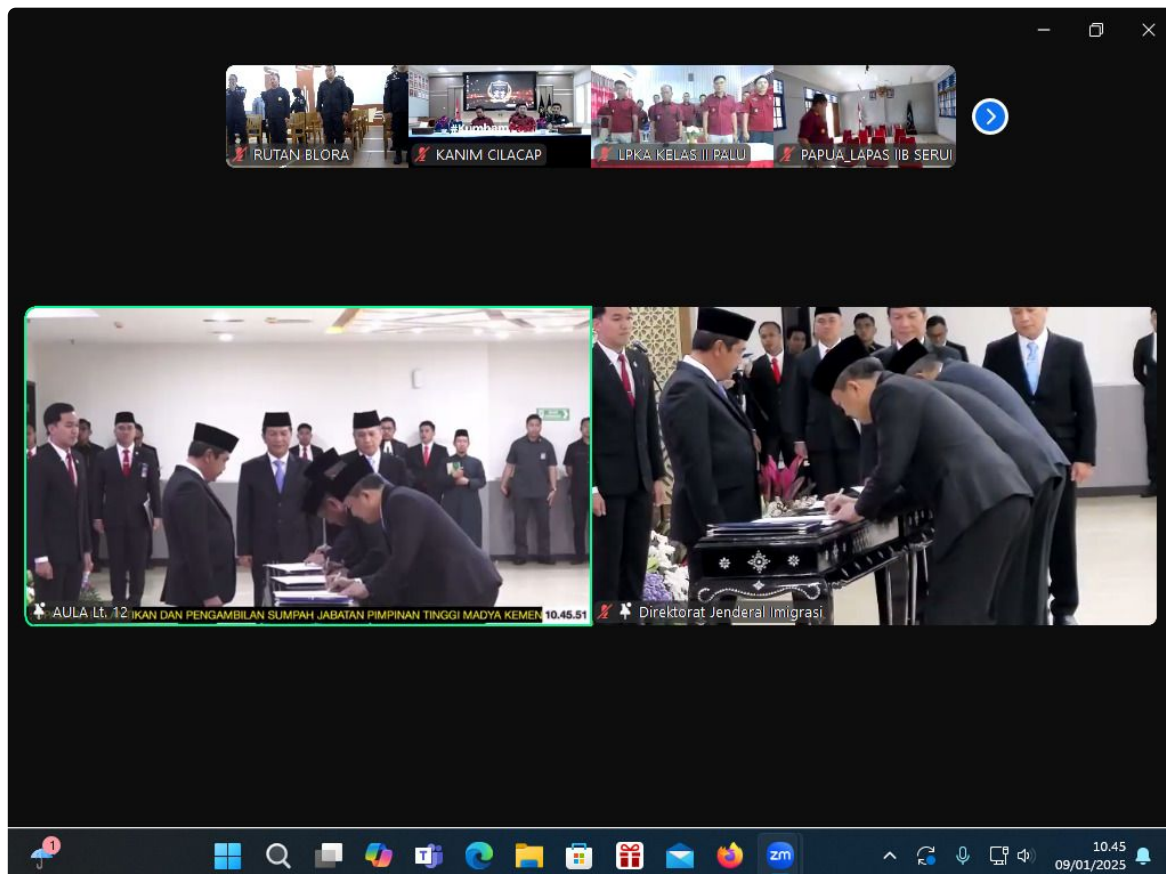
RUTAN BLORA
#Kumham
KANIM CILACAP
LPKA KELAS II PALU
PAPUA_LAPAS IIB SERUI

AULA Lt. 12
IKAN DAN PENGAMBILAN SUMPAH JABATAN PIMPINAN TINGGI MADYA KEMEN
10.45.51

Direktorat Jenderal Imigrasi

1
zm
10.45
09/01/2025